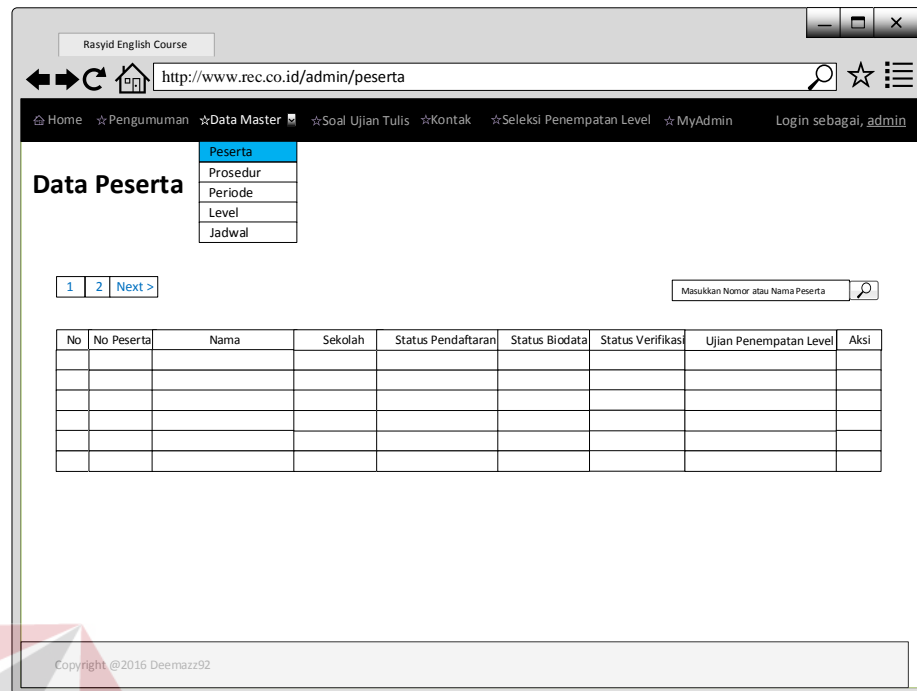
Rasyid English Course

http://www.rec.co.id/admin/peserta

Home ☆Pengumuman ☆Data Master ☆Soal Ujian Tulis ☆Kontak ☆Seleksi Penempatan Level ☆MyAdmin Login sebagai, admin

Peserta
Prosedur
Periode
Level
Jadwal

Data Peserta

1 2 Next >

Masukkan Nomor atau Nama Peserta

| No | No Peserta | Nama | Sekolah | Status Pendaftaran | Status Biodata | Status Verifikasi | Ujian Penempatan Level | Aksi |
|---|---|---|---|---|---|---|---|---|
| | | | | | | | | |
| | | | | | | | | |
| | | | | | | | | |
| | | | | | | | | |
| | | | | | | | | |
| | | | | | | | | |

Copyright @2016 Deemazz92